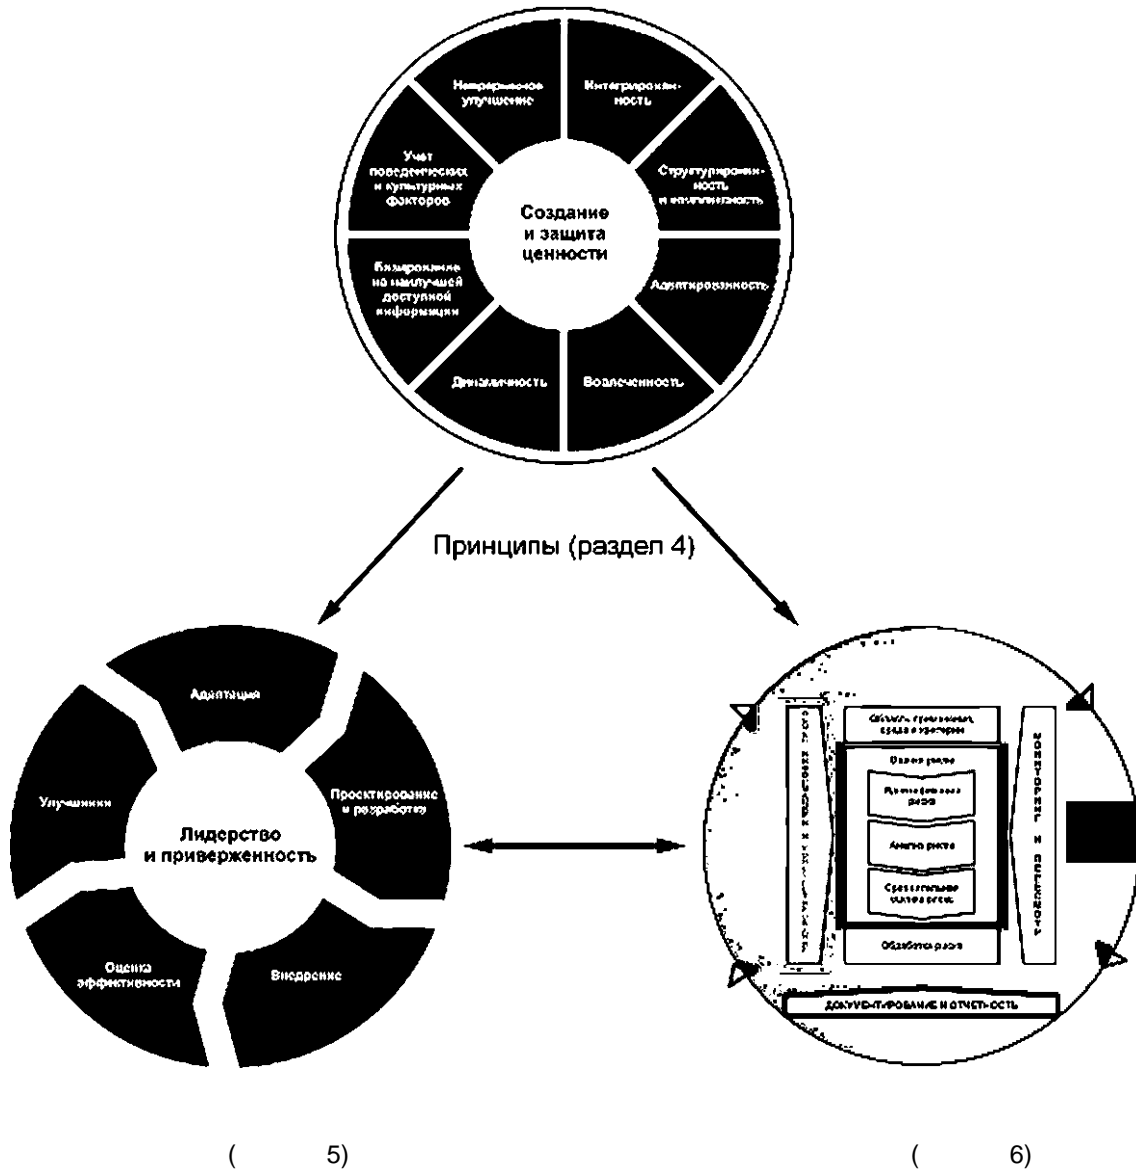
Непрерывное улучшение

Интегрированность

Структурированность и комплексность

Адаптированность

Вовлеченность

Динамичность

Базирование на наилучшей доступной информации

Учет поведенческих и культурных факторов

Создание и защита ценности

Принципы (раздел 4)

Адаптация

Проектирование и разработка

Внедрение

Оценка эффективности

Улучшение

Лидерство и приверженность

Область применения, среда и критерии

Оценка риска

Идентификация риска

Анализ риска

Сравнительная оценка риска

Обработка риска

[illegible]

Мониторинг и пересмотр

Документирование и отчетность

( 5)

( 6)